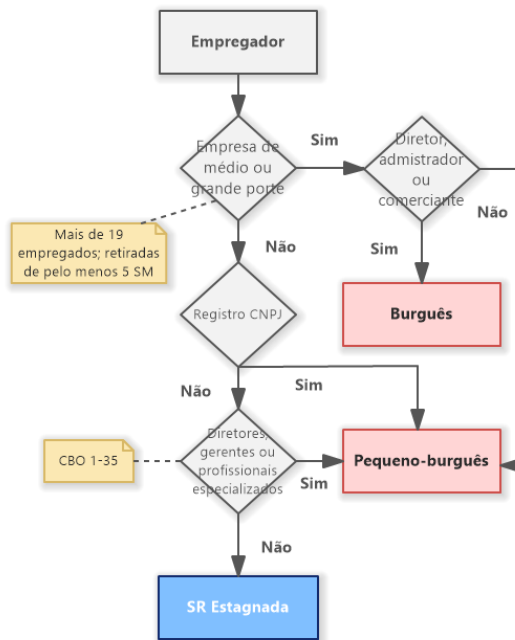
Empregador

Empresa de médio ou grande porte

Sim

Diretor, admistrador ou comerciante

Não

Mais de 19 empregados; retiradas de pelo menos 5 SM

Não

Sim

Burguês

Registro CNPJ

Não

Sim

CBO 1-35

Diretores, gerentes ou profissionais especializados

Sim

Pequeno-burguês

Não

SR Estagnada